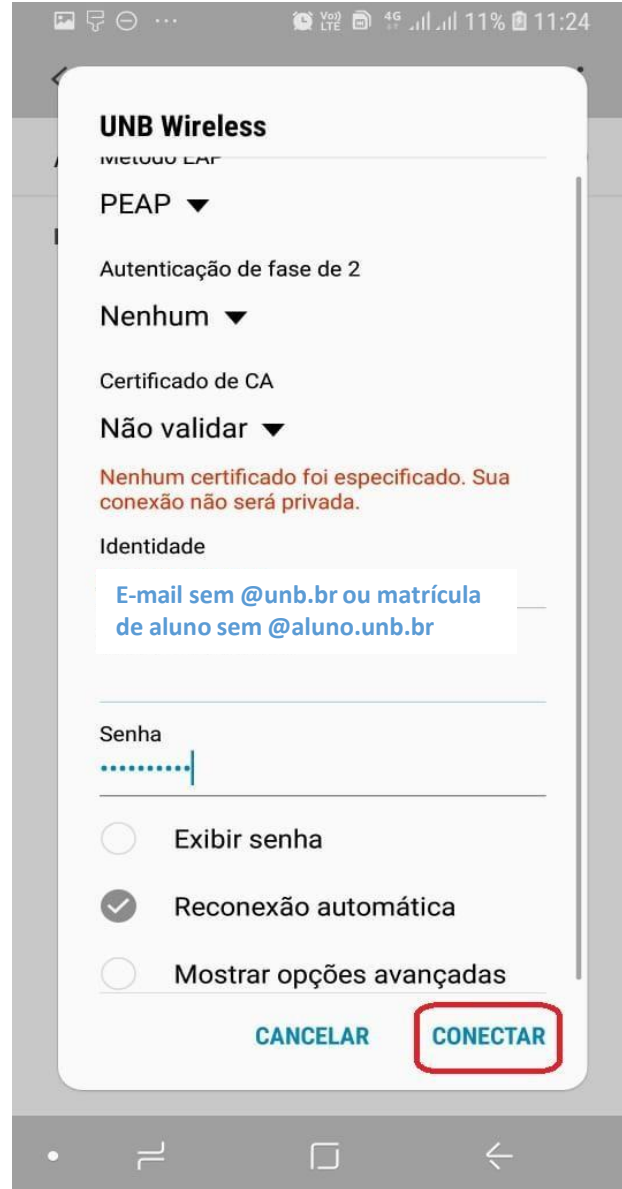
11% 11:24

UNB Wireless

Método EAP

PEAP

Autenticação de fase de 2

Nenhum

Certificado de CA

Não validar

Nenhum certificado foi especificado. Sua conexão não será privada.

Identidade

E-mail sem @unb.br ou matrícula de aluno sem @aluno.unb.br

Senha

••••••••••

Exibir senha

Reconexão automática

Mostrar opções avançadas

CANCELAR CONECTAR